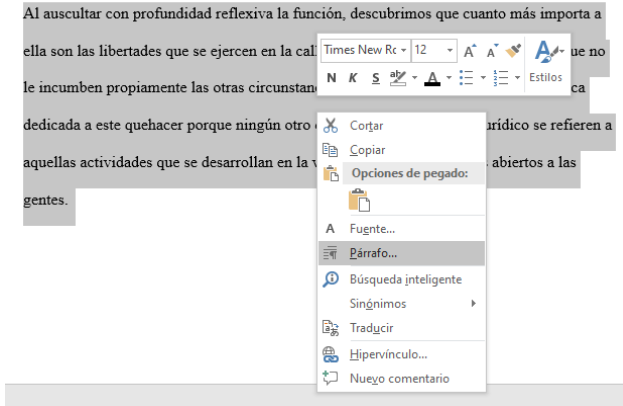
Al auscultar con profundidad reflexiva la función, descubrimos que cuanto más importa a ella son las libertades que se ejercen en la cal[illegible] ue no le incumben propiamente las otras circunstan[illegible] ca dedicada a este quehacer porque ningún otro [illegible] urídico se refieren a aquellas actividades que se desarrollan en la v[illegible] abiertos a las gentes.

Times New Ro 12 A A
N K S ab A
Estilos

Cortar
Copiar
Opciones de pegado:
Fuente...
Párrafo...
Búsqueda inteligente
Sinónimos
Traducir
Hipervínculo...
Nuevo comentario